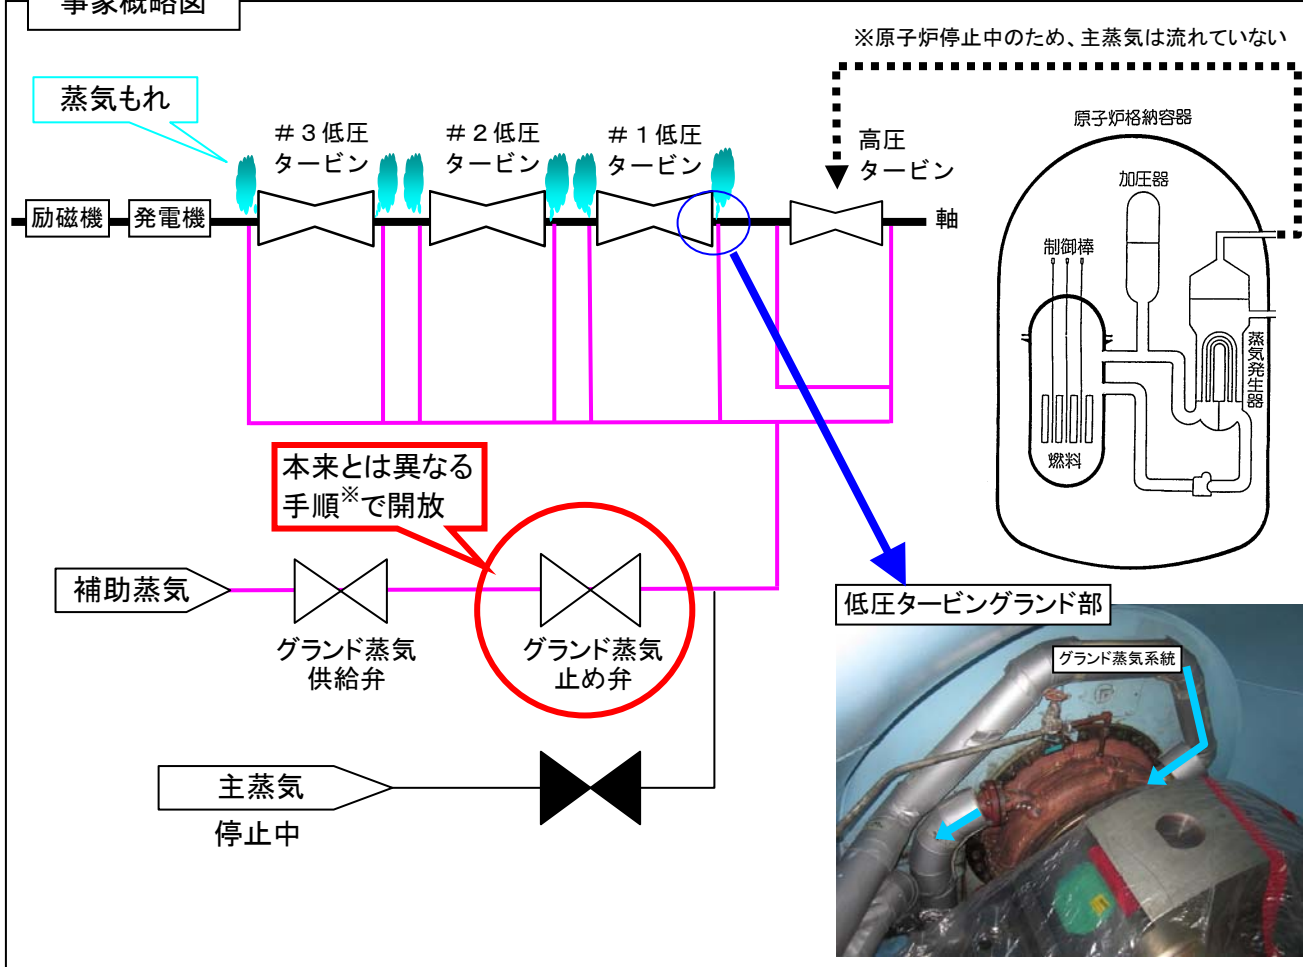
事象概略図

※原子炉停止中のため、主蒸気は流れていない

蒸気もれ

＃３低圧
タービン

＃２低圧
タービン

＃１低圧
タービン

高圧
タービン

励磁機

発電機

軸

原子炉格納容器

加圧器

制御棒

蒸気発生器

燃料

本来とは異なる
手順※で開放

補助蒸気

グランド蒸気
供給弁

グランド蒸気
止め弁

主蒸気
停止中

低圧タービングランド部

グランド蒸気系統